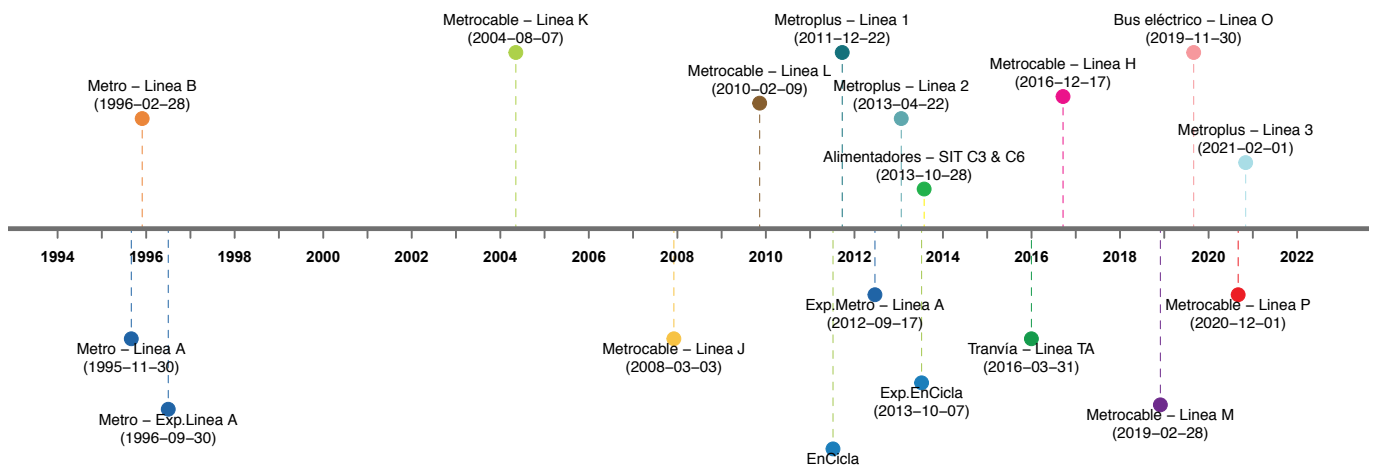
Metrocable – Linea K
(2004–08–07)

Metroplus – Linea 1
(2011–12–22)

Bus eléctrico – Linea O
(2019–11–30)

Metrocable – Linea L
(2010–02–09)

Metrocable – Linea H
(2016–12–17)

Metro – Linea B
(1996–02–28)

Metroplus – Linea 2
(2013–04–22)

Metroplus – Linea 3
(2021–02–01)

Alimentadores – SIT C3 & C6
(2013–10–28)

1994 1996 1998 2000 2002 2004 2006 2008 2010 2012 2014 2016 2018 2020 2022

Exp.Metro – Linea A
(2012–09–17)

Metrocable – Linea P
(2020–12–01)

Metro – Linea A
(1995–11–30)

Metrocable – Linea J
(2008–03–03)

Tranvía – Linea TA
(2016–03–31)

Exp.EnCicla
(2013–10–07)

Metro – Exp.Linea A
(1996–09–30)

Metrocable – Linea M
(2019–02–28)

EnCicla